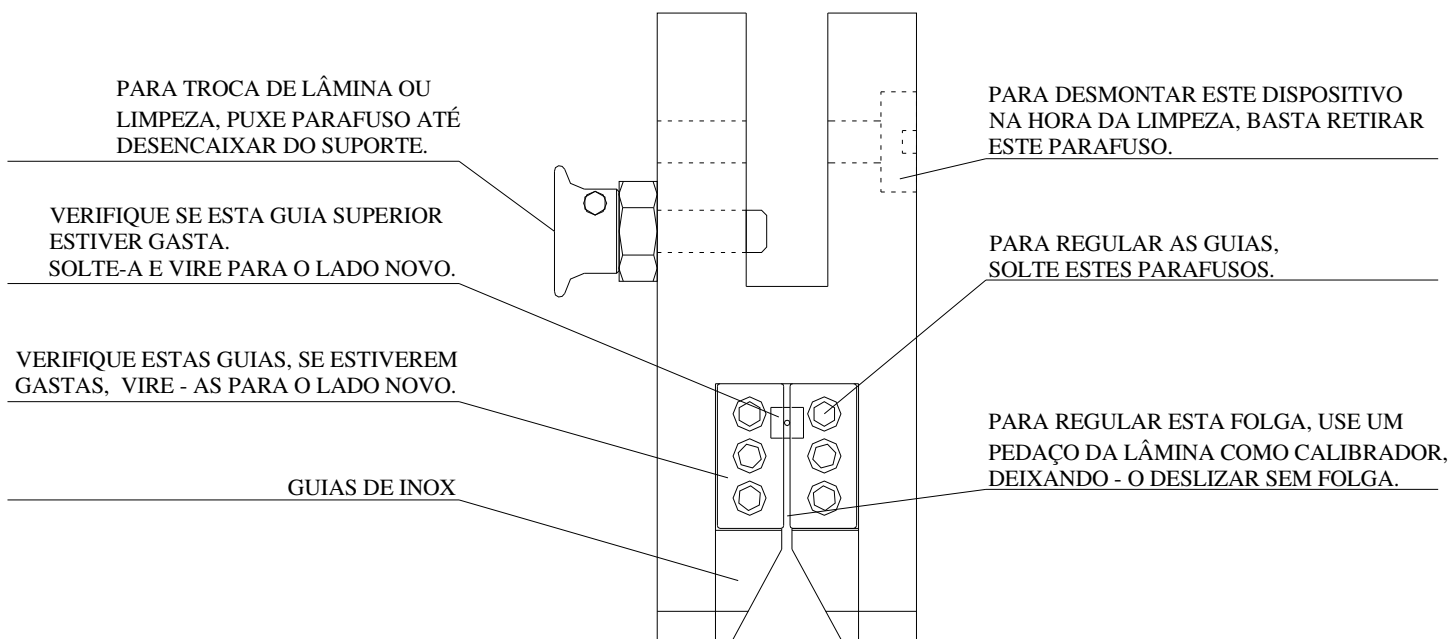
PARA TROCA DE LÂMINA OU LIMPEZA, PUXE PARAFUSO ATÉ DESENCAIXAR DO SUPORTE.

VERIFIQUE SE ESTA GUIA SUPERIOR ESTIVER GASTA.
SOLTE-A E VIRE PARA O LADO NOVO.

VERIFIQUE ESTAS GUIAS, SE ESTIVEREM GASTAS, VIRE - AS PARA O LADO NOVO.

GUIAS DE INOX

PARA DESMONTAR ESTE DISPOSITIVO NA HORA DA LIMPEZA, BASTA RETIRAR ESTE PARAFUSO.

PARA REGULAR AS GUIAS, SOLTE ESTES PARAFUSOS.

PARA REGULAR ESTA FOLGA, USE UM PEDAÇO DA LÂMINA COMO CALIBRADOR, DEIXANDO - O DESLIZAR SEM FOLGA.